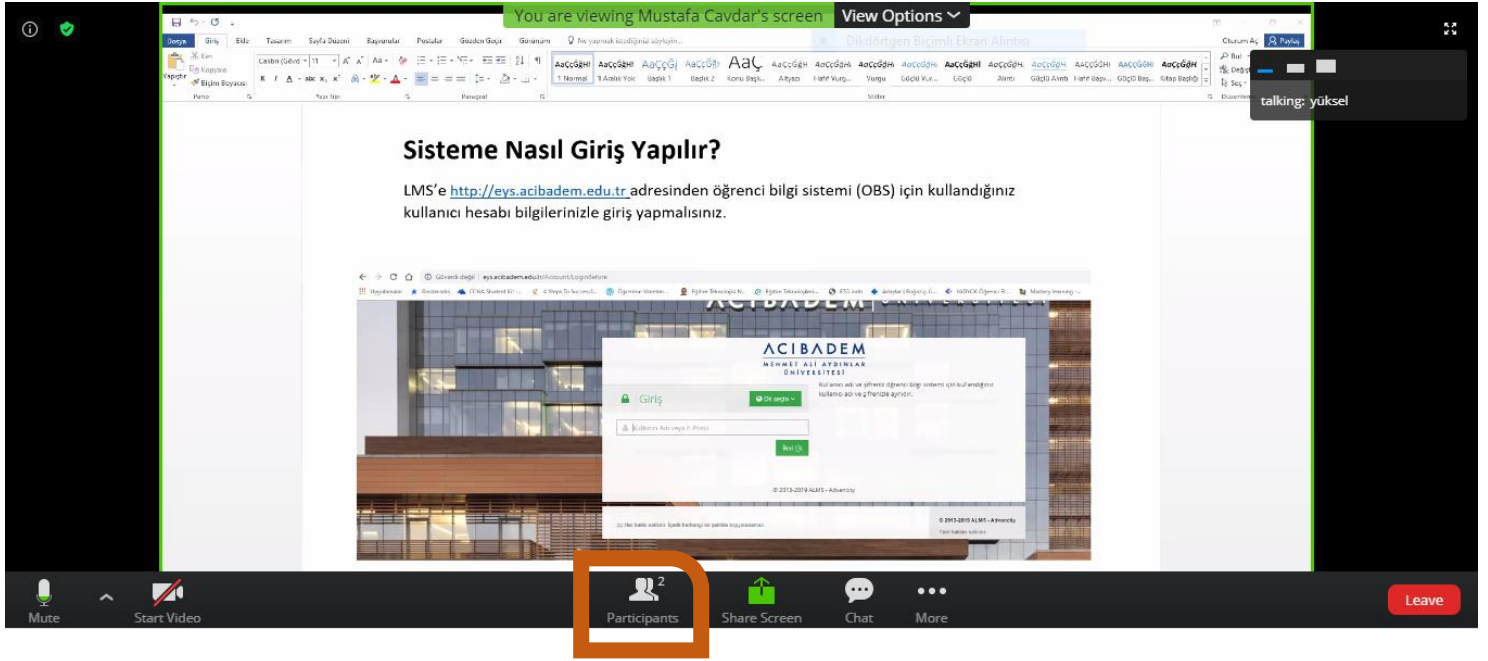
You are viewing Mustafa Cavdar's screen View Options

Dosya Giriş Ekle Tasarım Sayfa Düzeni Başvurular Postalar Gözden Geçir Görünüm Ne yapmak istediğinizi söyleyin...

Dikdörtgen Biçimli Ekran Alıntısı

Oturum Aç Paylaş

Kes Kopyala Biçim Boyacısı Yapıştır Pano

Calibri (Gövde) 11 Yazı Tipi

Paragraf

AaÇçĞğHı AaÇçĞğHı AaÇçĞı AaÇçĞı AaÇ AaÇçĞğH AaÇçĞğHı AaÇçĞğHı AaÇçĞğHı AaÇçĞğHI AaÇçĞğH. AaÇçĞğHı AaÇÇĞĞHI AaÇÇĞĞHI AaÇçĞğH

1 Normal 1 Aralık Yok Başlık 1 Başlık 2 Konu Başlı... Altyazı Hafif Vurgu Vurgu Güçlü Vur... Güçlü Alıntı Güçlü Alıntı Hafif Başv... Güçlü Baş... Kitap Başlığı

Stiller

Bul Değiştir Seç Düzenleme

talking: yüksel

Sisteme Nasıl Giriş Yapılır?

LMS’e http://eys.acibadem.edu.tr adresinden öğrenci bilgi sistemi (OBS) için kullandığınız kullanıcı hesabı bilgilerinizle giriş yapmalısınız.

Güvenli değil | eys.acibadem.edu.tr/Account/LoginBefore

ACIBADEM
MEHMET ALİ AYDINLAR ÜNİVERSİTESİ

Giriş
Dil seçin
Kullanıcı Adı veya E-Posta
İleri

Kullanıcı adı ve şifreniz öğrenci bilgi sistemi için kullandığınız kullanıcı adı ve şifrenizle aynıdır.

© 2013-2019 ALMS - Advancity

© 2013-2019 ALMS - Advancity

Mute Start Video Participants 2 Share Screen Chat More Leave